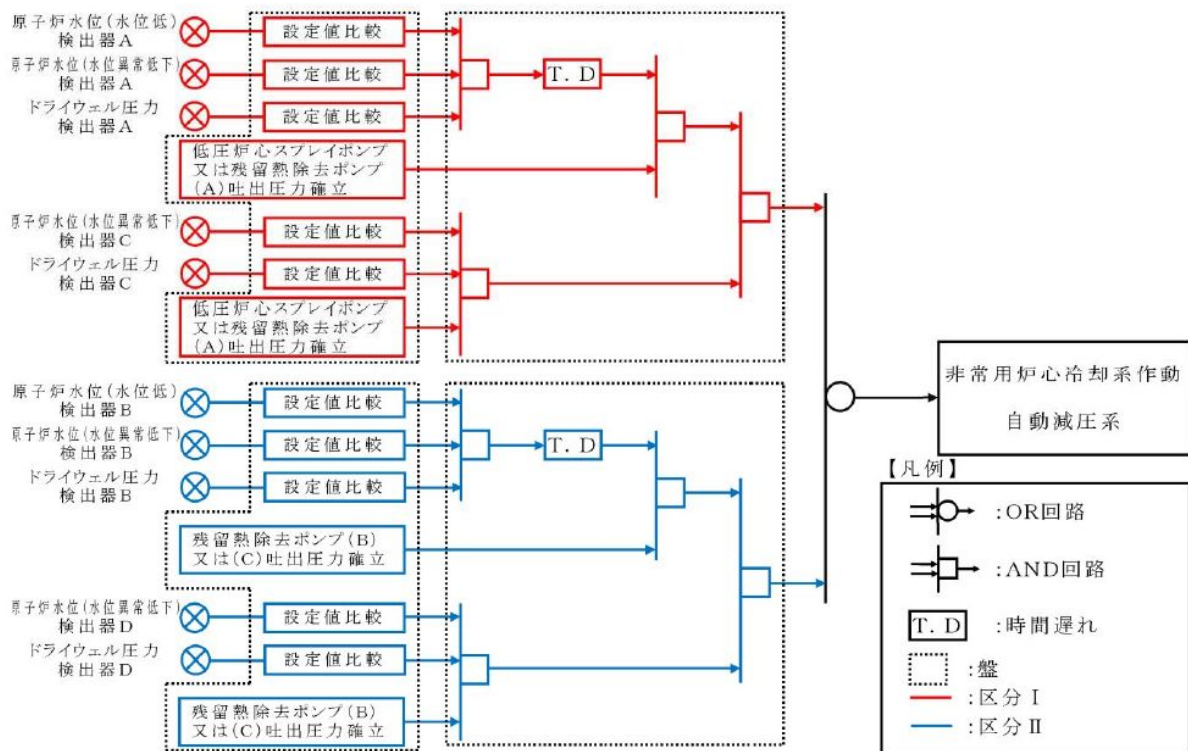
原子炉水位(水位低) 検出器A

設定値比較

原子炉水位(水位異常低下) 検出器A

設定値比較

T. D

ドライウェル圧力 検出器A

設定値比較

低圧炉心スプレイポンプ 又は残留熱除去ポンプ (A)吐出圧力確立

原子炉水位(水位異常低下) 検出器C

設定値比較

ドライウェル圧力 検出器C

設定値比較

低圧炉心スプレイポンプ 又は残留熱除去ポンプ (A)吐出圧力確立

非常用炉心冷却系作動

自動減圧系

原子炉水位(水位低) 検出器B

設定値比較

原子炉水位(水位異常低下) 検出器B

設定値比較

T. D

ドライウェル圧力 検出器B

設定値比較

残留熱除去ポンプ(B) 又は(C)吐出圧力確立

原子炉水位(水位異常低下) 検出器D

設定値比較

ドライウェル圧力 検出器D

設定値比較

残留熱除去ポンプ(B) 又は(C)吐出圧力確立

【凡例】

:OR回路

:AND回路

T. D :時間遅れ

:盤

:区分 I

:区分 II